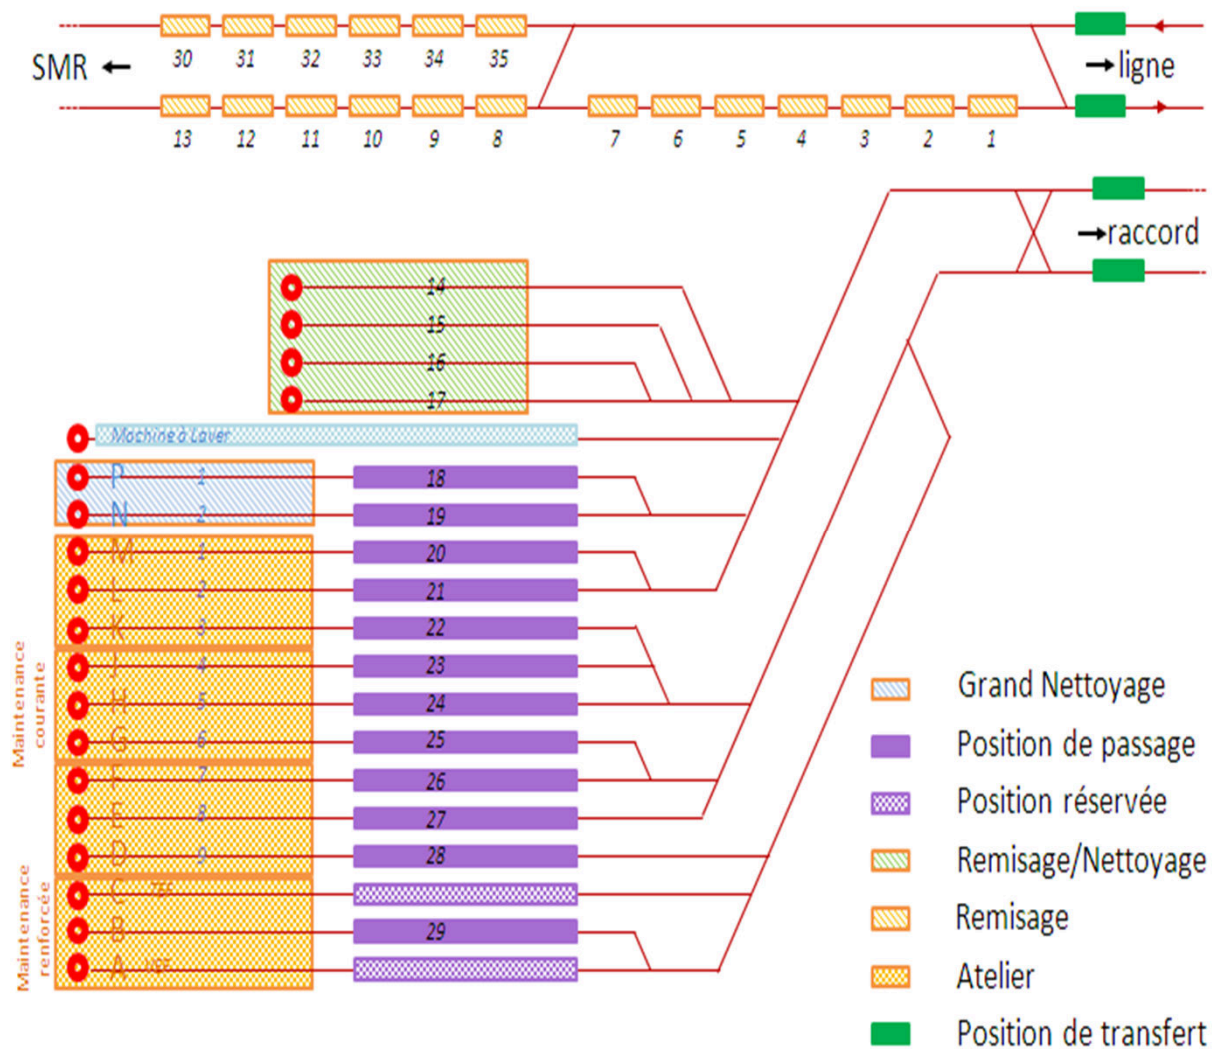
30 31 32 33 34 35

SMR ←

→ ligne

13 12 11 10 9 8 7 6 5 4 3 2 1

→ raccord

14
15
16
17

Machine à Laver

P 1 18
N 2 19
M 1 20
L 2 21
K 3 22
J 4 23
H 5 24
G 6 25
F 7 26
E 8 27
D 9 28
C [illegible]
B 29
A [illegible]

Maintenance courante

Maintenance renforcée

Grand Nettoyage
Position de passage
Position réservée
Remisage/Nettoyage
Remisage
Atelier
Position de transfert